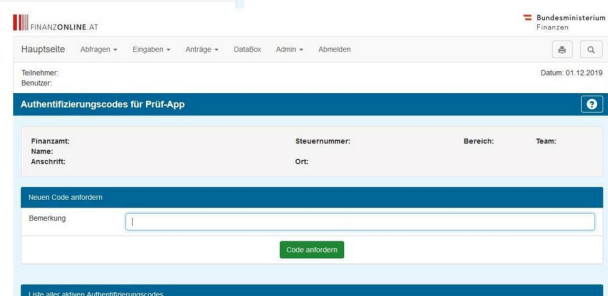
FINANZONLINE.AT

Bundesministerium
Finanzen

Hauptseite Abfragen ▾ Eingaben ▾ Anträge ▾ DataBox Admin ▾ Abmelden

Teilnehmer:
Benutzer:

Datum: 01.12.2019

Authentifizierungscodes für Prüf-App

Finanzamt:
Name:
Anschrift:

Steuernummer:

Ort:

Bereich:

Team:

Neuen Code anfordern

Bemerkung

Code anfordern

Liste aller aktiven Authentifizierungscodes